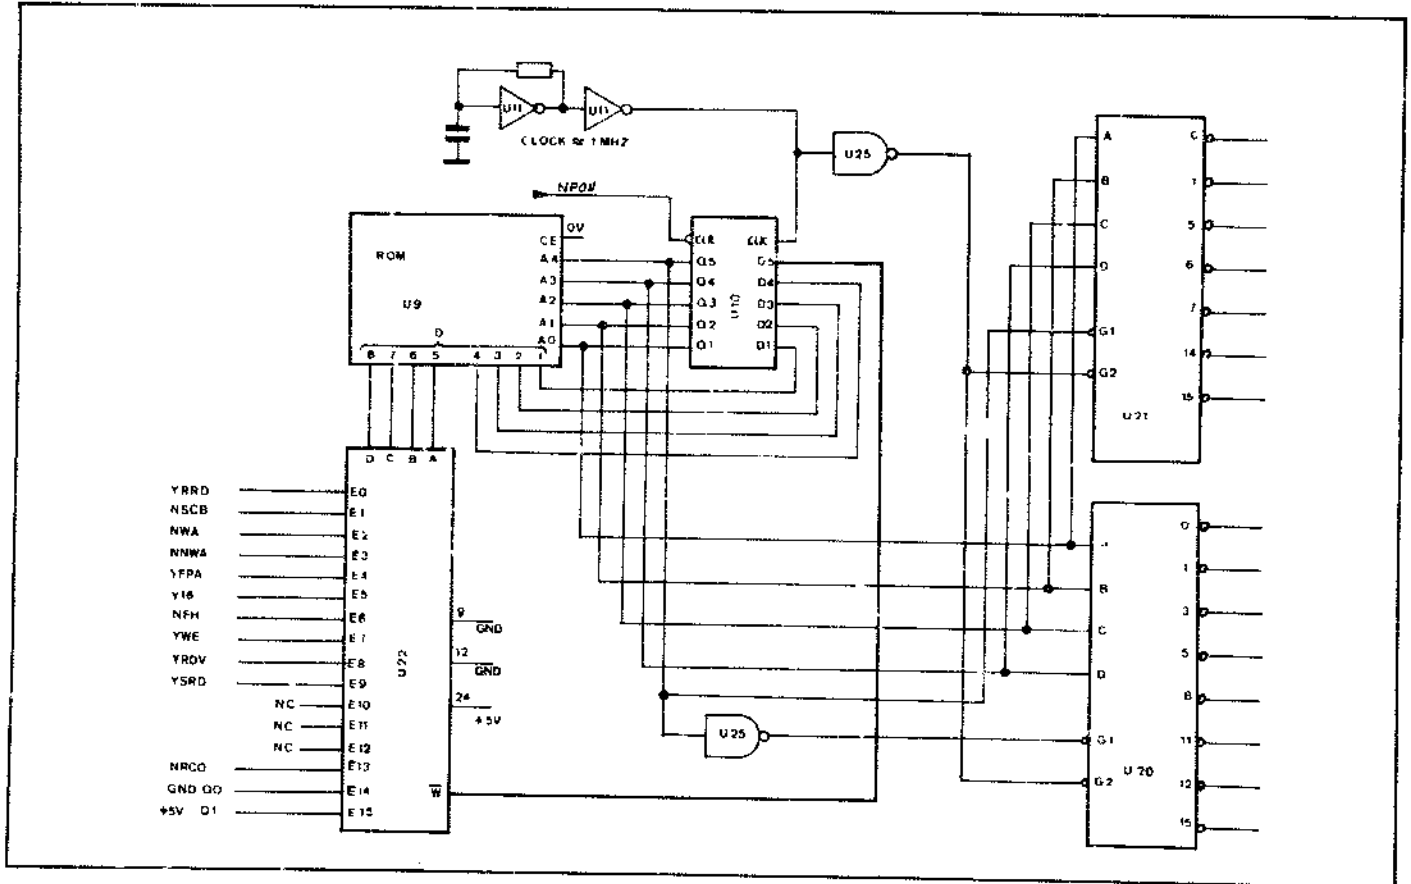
U11 U11
CLOCK ≈ 1 MHZ
U25
NPON
ROM
U9
CE
0V
A4
A3
A2
A1
A0
D
8 7 6 5 4 3 2 1
CLR
CLK
Q5
Q4
Q3
Q2
Q1
D5
D4
D3
D2
D1
U10
A
B
C
D
G1
G2
U21
C
1
5
6
7
14
15
D C B A
YRRD
NSCB
NWA
NNWA
YFPA
Y16
NFH
YWE
YROV
YSRD
NC
NC
NC
NRCO
GND Q0
+5V D1
E0
E1
E2
E3
E4
E5
E6
E7
E8
E9
E10
E11
E12
E13
E14
E15
U22
9
GND
12
GND
24
+5V
$\overline{W}$
U25
A
B
C
D
G1
G2
U20
0
1
3
5
8
11
12
15